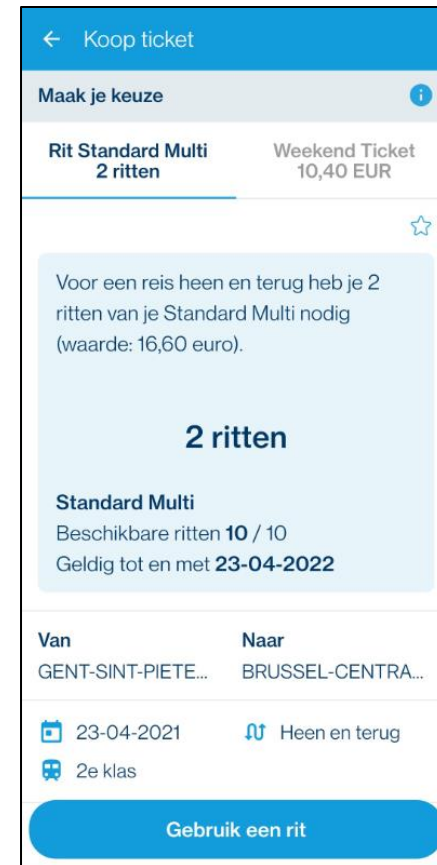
← Koop ticket

Maak je keuze

Rit Standard Multi 2 ritten

Weekend Ticket 10,40 EUR

Voor een reis heen en terug heb je 2 ritten van je Standard Multi nodig (waarde: 16,60 euro).

2 ritten

Standard Multi
Beschikbare ritten 10 / 10
Geldig tot en met 23-04-2022

Van
GENT-SINT-PIETE...

Naar
BRUSSEL-CENTRA...

23-04-2021

Heen en terug

2e klas

Gebruik een rit